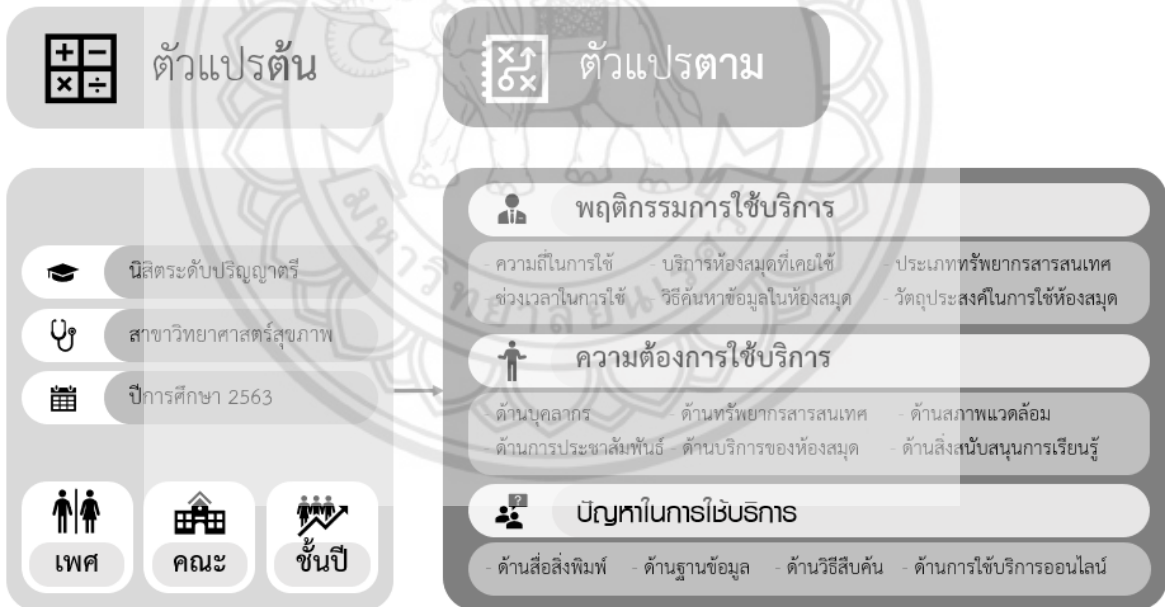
ตัวแปรต้น

ตัวแปรตาม

นิสิตระดับปริญญาตรี

สาขาวิทยาศาสตร์สุขภาพ

ปีการศึกษา 2563

เพศ

คณะ

ชั้นปี

พฤติกรรมการใช้บริการ

- ความถี่ในการใช้ - บริการห้องสมุดที่เคยใช้ - ประเภททรัพยากรสารสนเทศ
- ช่วงเวลาในการใช้ - วิธีค้นหาข้อมูลในห้องสมุด - วัตถุประสงค์ในการใช้ห้องสมุด

ความต้องการใช้บริการ

- ด้านบุคลากร - ด้านทรัพยากรสารสนเทศ - ด้านสภาพแวดล้อม
- ด้านการประชาสัมพันธ์ - ด้านบริการของห้องสมุด - ด้านสิ่งสนับสนุนการเรียนรู้

ปัญหาในการใช้บริการ

- ด้านสื่อสิ่งพิมพ์ - ด้านฐานข้อมูล - ด้านวิธีสืบค้น - ด้านการใช้บริการออนไลน์